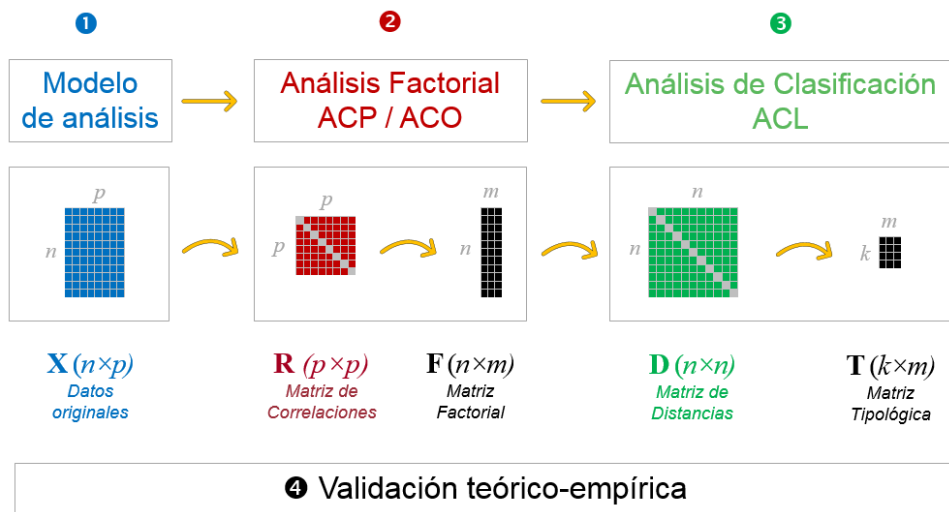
❶

Modelo de análisis

❷

Análisis Factorial ACP / ACO

❸

Análisis de Clasificación ACL

$p$

$n$

$p$

$p$

$m$

$n$

$n$

$n$

$m$

$k$

$\mathbf{X}\,(n\times p)$
Datos originales

$\mathbf{R}\,(p\times p)$
Matriz de Correlaciones

$\mathbf{F}\,(n\times m)$
Matriz Factorial

$\mathbf{D}\,(n\times n)$
Matriz de Distancias

$\mathbf{T}\,(k\times m)$
Matriz Tipológica

❹ Validación teórico-empírica